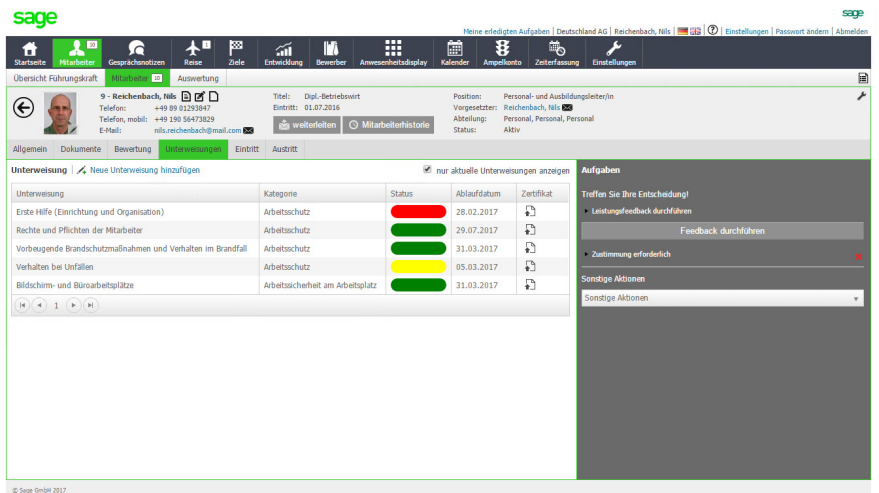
sage

sage

Meine erledigten Aufgaben | Deutschland AG | Reichenbach, Nils | ? | Einstellungen | Passwort ändern | Abmelden

Startseite | Mitarbeiter 10 | Gesprächsnotizen | Reise 1 | Ziele | Entwicklung | Bewerber | Anwesenheitsdisplay | Kalender | Ampelkonto | Zeiterfassung | Einstellungen

Übersicht Führungskraft | Mitarbeiter 10 | Auswertung

9 - Reichenbach, Nils
Telefon: +49 89 01293847
Telefon, mobil: +49 190 56473829
E-Mail: nils.reichenbach@mail.com

Titel: Dipl.-Betriebswirt
Eintritt: 01.07.2016

weiterleiten | Mitarbeiterhistorie

Position: Personal- und Ausbildungsleiter/in
Vorgesetzter: Reichenbach, Nils
Abteilung: Personal, Personal, Personal
Status: Aktiv

Allgemein | Dokumente | Bewertung | Unterweisungen | Eintritt | Austritt

Unterweisung | Neue Unterweisung hinzufügen

nur aktuelle Unterweisungen anzeigen

| Unterweisung | Kategorie | Status | Ablaufdatum | Zertifikat |
|---|---|---|---|---|
| Erste Hilfe (Einrichtung und Organisation) | Arbeitsschutz | | 28.02.2017 | |
| Rechte und Pflichten der Mitarbeiter | Arbeitsschutz | | 29.07.2017 | |
| Vorbeugende Brandschutzmaßnahmen und Verhalten im Brandfall | Arbeitsschutz | | 31.03.2017 | |
| Verhalten bei Unfällen | Arbeitsschutz | | 05.03.2017 | |
| Bildschirm- und Büroarbeitsplätze | Arbeitssicherheit am Arbeitsplatz | | 31.03.2017 | |

1

Aufgaben

Treffen Sie Ihre Entscheidung!

Leistungsfeedback durchführen

Feedback durchführen

Zustimmung erforderlich

Sonstige Aktionen

Sonstige Aktionen

© Sage GmbH 2017